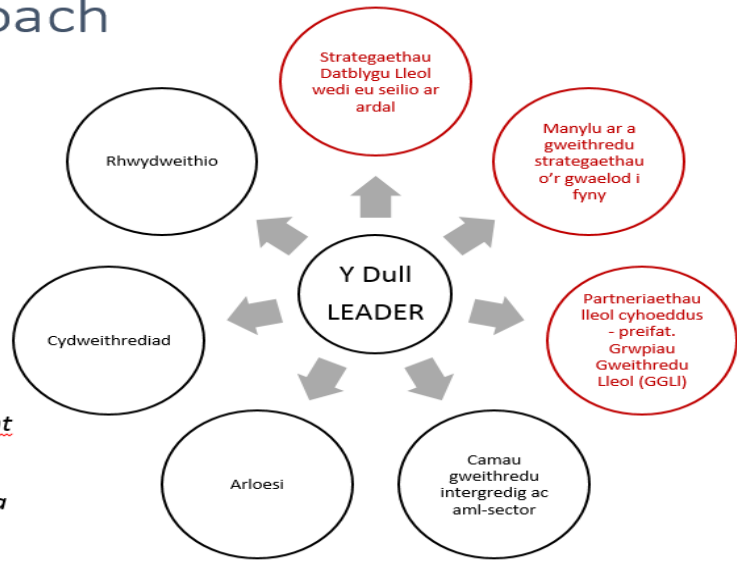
pach

Y Dull LEADER

Strategaethau Datblygu Lleol wedi eu seilio ar ardal

Manylu ar a gweithredu strategaethau o'r gwaelod i fyny

Partneriaethau lleol cyhoeddus - preifat. Grwpiau Gweithredu Lleol (GGLl)

Camau gweithredu intergredig ac aml-sector

Arloesi

Cydweithrediad

Rhwydweithio

t

a